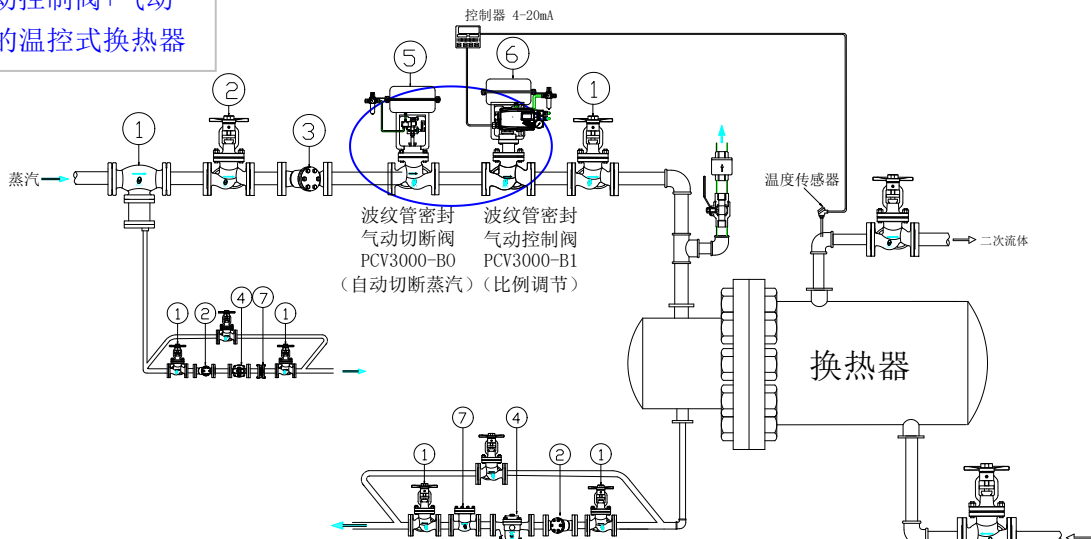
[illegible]控制阀+气动
的温控式换热器

控制器 4-20mA

5
6
2
1
1
3

蒸汽

波纹管密封
气动切断阀
PCV3000-B0
(自动切断蒸汽)

波纹管密封
气动控制阀
PCV3000-B1
(比例调节)

温度传感器

二次流体

1 2 4 7 1

换热器

7 4
1 2 1